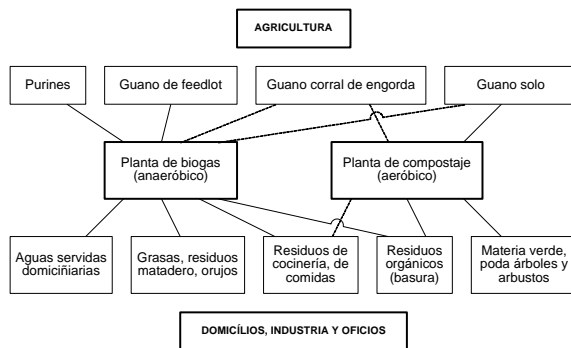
AGRICULTURA

Purines

Guano de feedlot

Guano corral de engorda

Guano solo

Planta de biogas (anaeróbico)

Planta de compostaje (aeróbico)

Aguas servidas domiciñiarias

Grasas, residuos matadero, orujos

Residuos de cocinería, de comidas

Residuos orgánicos (basura)

Materia verde, poda árboles y arbustos

DOMICÍLIOS, INDUSTRIA Y OFICIOS